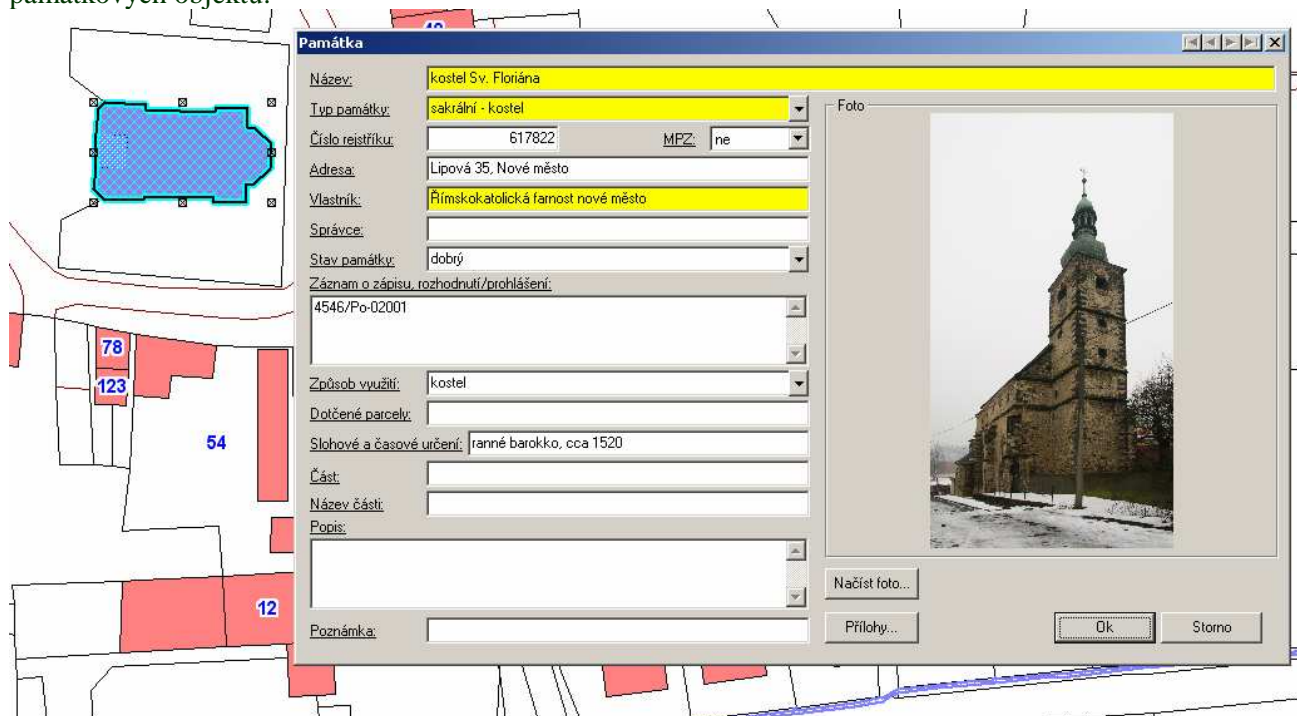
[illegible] památkových objektů.

Památka

Název: kostel Sv. Floriána
Typ památky: sakrální - kostel
Číslo rejstříku: 617822
MPZ: ne
Adresa: Lipová 35, Nové město
Vlastník: Římskokatolická farnost nové město
Správce:
Stav památky: dobrý
Záznam o zápisu, rozhodnutí/prohlášení:
4546/Po-02001
Způsob využití: kostel
Dotčené parcely:
Slohové a časové určení: ranné barokko, cca 1520
Část:
Název části:
Popis:
Poznámka:

Foto

Načíst foto...
Přílohy...
Ok
Storno

78
123
54
12
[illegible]